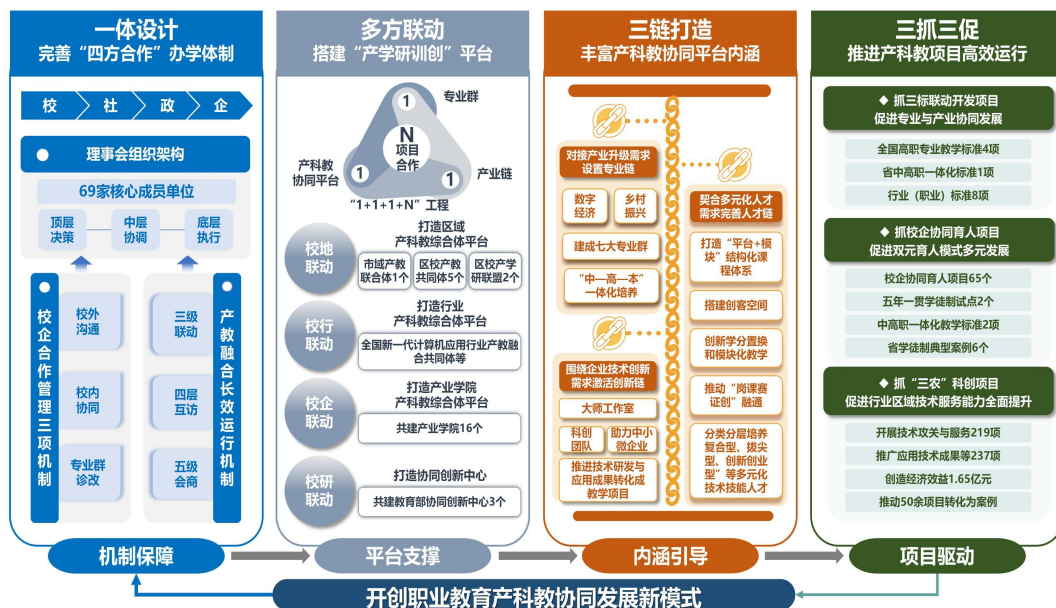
一体设计
完善"四方合作"办学体制

校 社 政 企

理事会组织架构

69家核心成员单位

顶层决策 中层协调 底层执行

校企合作管理三项机制

校外沟通
校内协同
专业群诊改

三级联动
四层互访
五级会商

产教融合长效运行机制

机制保障

多方联动
搭建"产学研训创"平台

1 专业群
N 项目合作
1 产科教协同平台
1 产业链
"1+1+1+N"工程

校地联动
打造区域产科教综合体平台
市域产教联合体1个
区校产教共同体5个
区校产学研联盟2个

校行联动
打造行业产科教综合体平台
全国新一代计算机应用行业产教融合共同体等

校企联动
打造产业学院产科教综合体平台
共建产业学院16个

校研联动
打造协同创新中心
共建教育部协同创新中心3个

平台支撑

三链打造
丰富产科教协同平台内涵

对接产业升级需求设置专业链
数字经济
乡村振兴
建成七大专业群
"中一高一本"一体化培养

契合多元化人才需求完善人才链
打造"平台+模块"结构化课程体系
搭建创客空间
创新学分置换和模块化教学
推动"岗课赛证创"融通
分类分层培养复合型、拔尖型、创新创业型"等多元化技术技能人才

围绕企业技术创新需求激活创新链
大师工作室
科创团队
助力中小微企业
推进技术研发与应用成果转化成教学项目

内涵引导

三抓三促
推进产科教项目高效运行

◆ 抓三标联动开发项目
促进专业与产业协同发展
全国高职专业教学标准4项
省中高职一体化标准1项
行业(职业)标准8项

◆ 抓校企协同育人项目
促进双元育人模式多元发展
校企协同育人项目65个
五年一贯学徒制试点2个
中高职一体化教学标准2项
省学徒制典型案例6个

◆ 抓"三农"科创项目
促进行业区域技术服务能力全面提升
开展技术攻关与服务219项
推广应用技术成果等237项
创造经济效益1.65亿元
推动50余项目转化为案例

项目驱动

开创职业教育产科教协同发展新模式